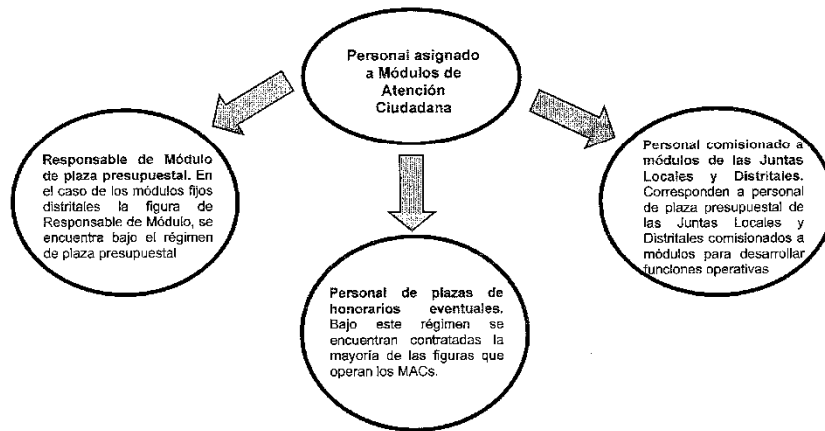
Personal asignado a Módulos de Atención Ciudadana

Responsable de Módulo de plaza presupuestal. En el caso de los módulos fijos distritales la figura de Responsable de Módulo, se encuentra bajo el régimen de plaza presupuestal

Personal de plazas de honorarios eventuales. Bajo este régimen se encuentran contratadas la mayoría de las figuras que operan los MACs.

Personal comisionado a módulos de las Juntas Locales y Distritales. Corresponden a personal de plaza presupuestal de las Juntas Locales y Distritales comisionados a módulos para desarrollar funciones operativas